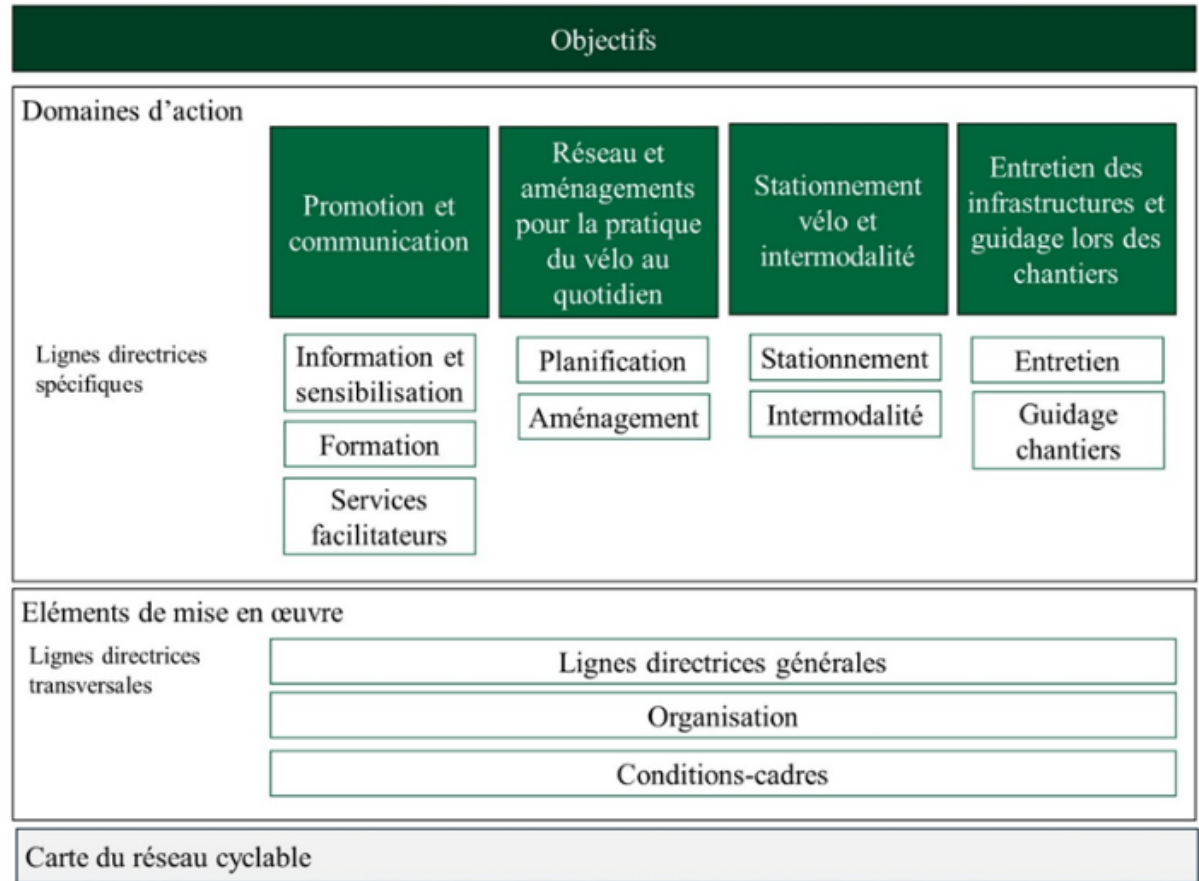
Objectifs

Domaines d'action

Promotion et communication

Réseau et aménagements pour la pratique du vélo au quotidien

Stationnement vélo et intermodalité

Entretien des infrastructures et guidage lors des chantiers

Lignes directrices spécifiques

Information et sensibilisation

Formation

Services facilitateurs

Planification

Aménagement

Stationnement

Intermodalité

Entretien

Guidage chantiers

Eléments de mise en œuvre

Lignes directrices transversales

Lignes directrices générales

Organisation

Conditions-cadres

Carte du réseau cyclable